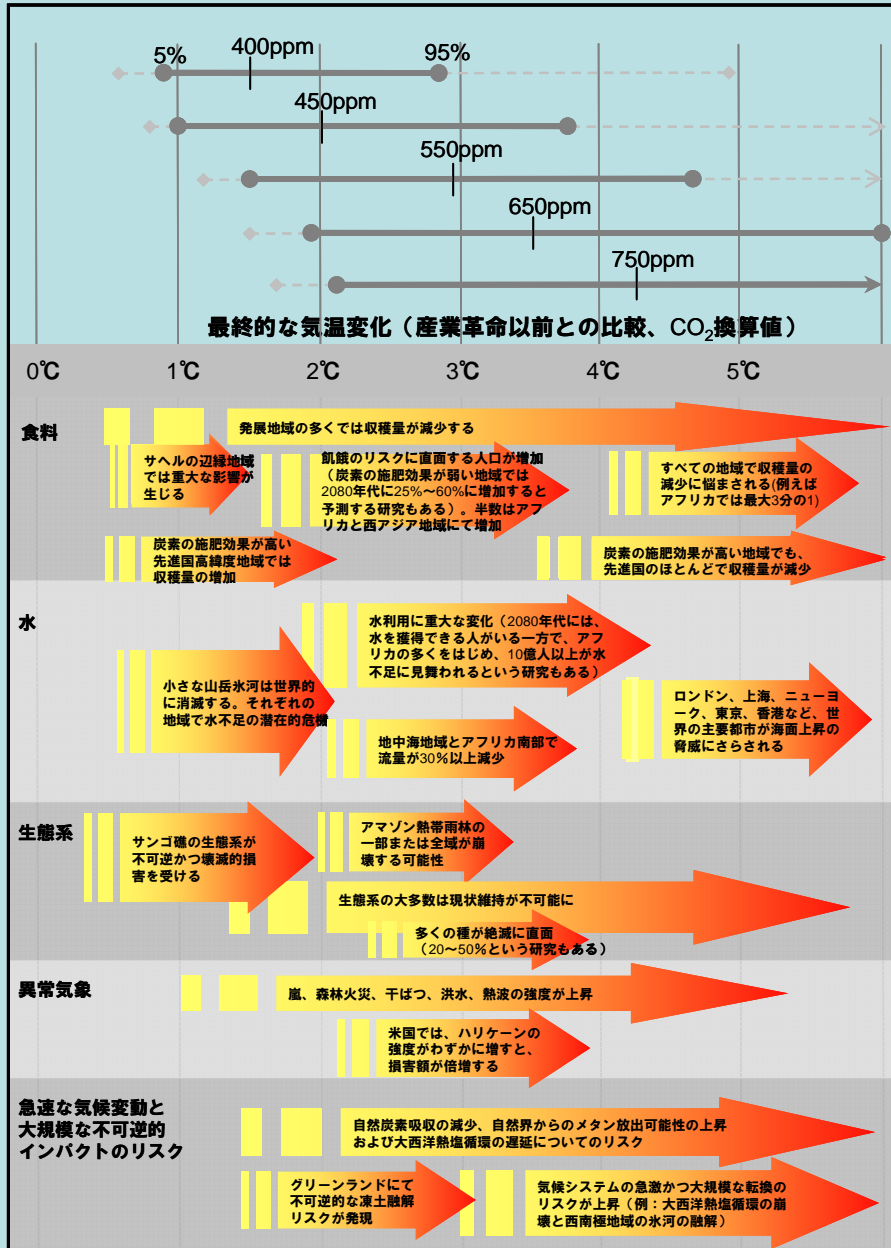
5%
400ppm
95%
450ppm
550ppm
650ppm
750ppm
最終的な気温変化（産業革命以前との比較、$CO_2$換算値）

0℃ 1℃ 2℃ 3℃ 4℃ 5℃

食料
発展地域の多くでは収穫量が減少する
サヘルの辺縁地域では重大な影響が生じる
飢餓のリスクに直面する人口が増加（炭素の施肥効果が弱い地域では2080年代に25%〜60%に増加すると予測する研究もある）。半数はアフリカと西アジア地域にて増加
すべての地域で収穫量の減少に悩まされる(例えばアフリカでは最大3分の1)
炭素の施肥効果が高い先進国高緯度地域では収穫量の増加
炭素の施肥効果が高い地域でも、先進国のほとんどで収穫量が減少

水
水利用に重大な変化（2080年代には、水を獲得できる人がいる一方で、アフリカの多くをはじめ、10億人以上が水不足に見舞われるという研究もある）
小さな山岳氷河は世界的に消滅する。それぞれの地域で水不足の潜在的危機
ロンドン、上海、ニューヨーク、東京、香港など、世界の主要都市が海面上昇の脅威にさらされる
地中海地域とアフリカ南部で流量が30%以上減少

生態系
サンゴ礁の生態系が不可逆かつ壊滅的損害を受ける
アマゾン熱帯雨林の一部または全域が崩壊する可能性
生態系の大多数は現状維持が不可能に
多くの種が絶滅に直面（20〜50%という研究もある）

異常気象
嵐、森林火災、干ばつ、洪水、熱波の強度が上昇
米国では、ハリケーンの強度がわずかに増すと、損害額が倍増する

急速な気候変動と大規模な不可逆的インパクトのリスク
自然炭素吸収の減少、自然界からのメタン放出可能性の上昇および大西洋熱塩循環の遅延についてのリスク
グリーンランドにて不可逆的な凍土融解リスクが発現
気候システムの急激かつ大規模な転換のリスクが上昇（例：大西洋熱塩循環の崩壊と西南極地域の氷河の融解）